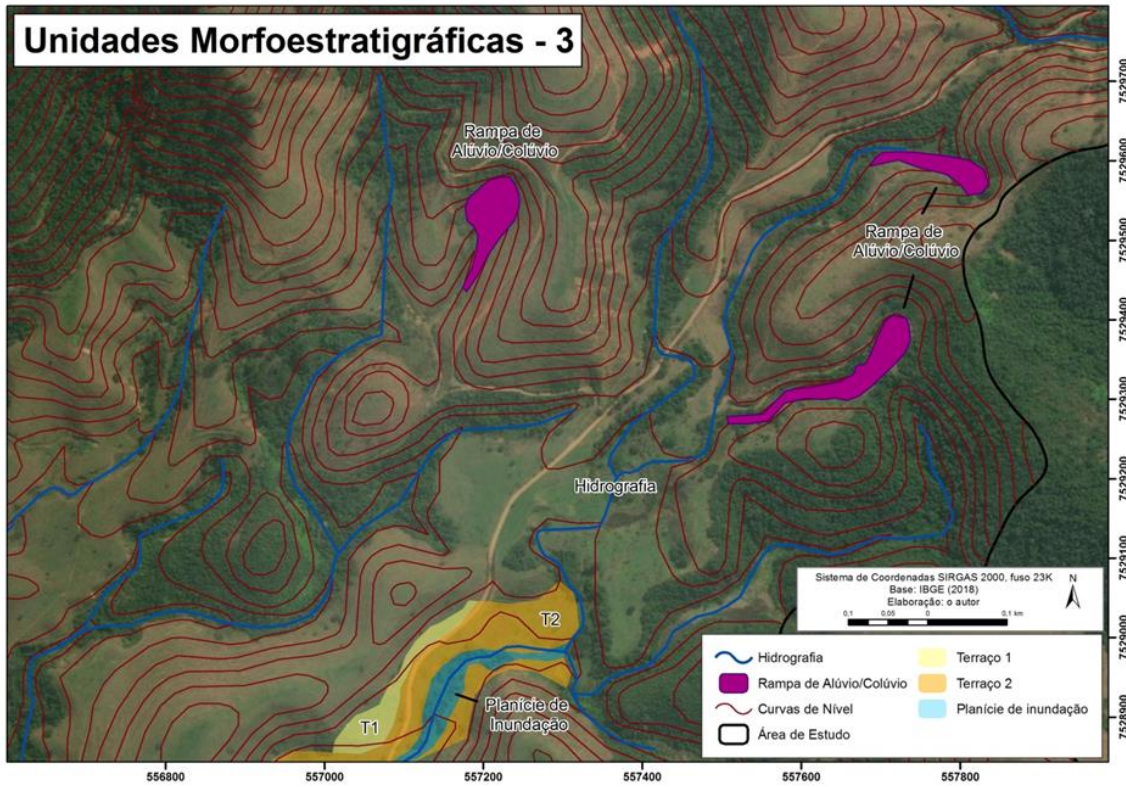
Unidades Morfoestratigráficas - 3

Rampa de Alúvio/Colúvio

Rampa de Alúvio/Colúvio

Hidrografia

T2

T1

Planície de Inundação

Sistema de Coordenadas SIRGAS 2000, fuso 23K
Base: IBGE (2018)
Elaboração: o autor

0,1 0,05 0 0,1 km

N

Hidrografia
Rampa de Alúvio/Colúvio
Curvas de Nível
Área de Estudo
Terraço 1
Terraço 2
Planície de inundação

556800 557000 557200 557400 557600 557800

7529700 7529600 7529500 7529400 7529300 7529200 7529100 7529000 7528900